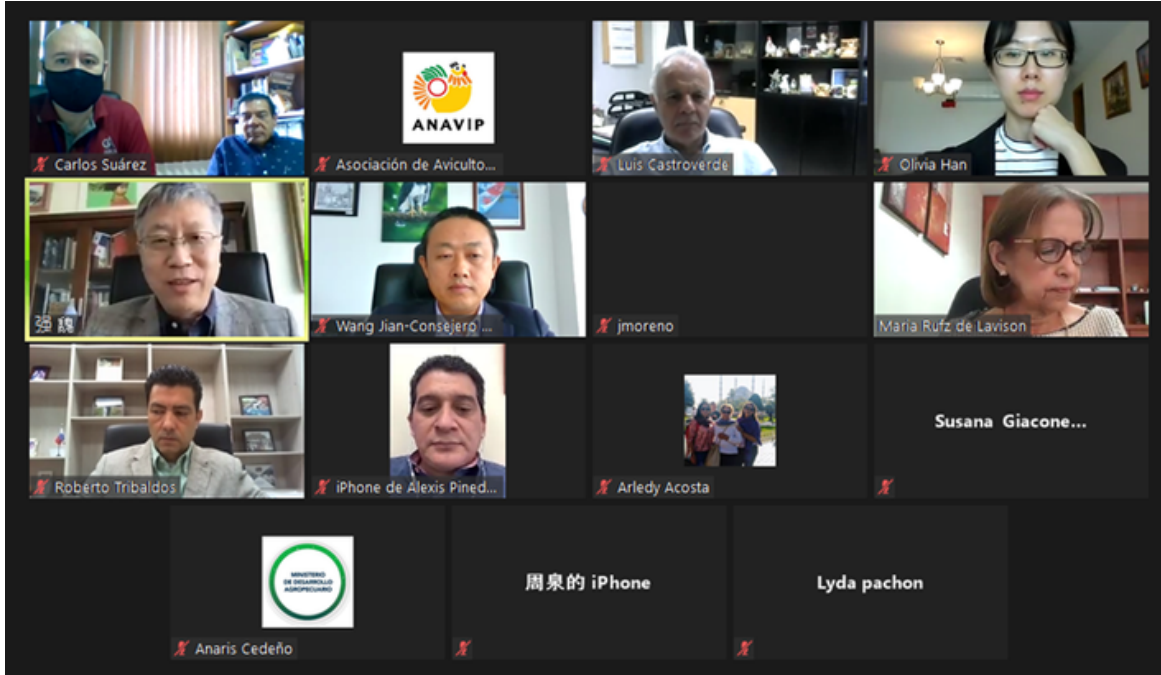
Carlos Suárez

ANAVIP

Asociación de Avicult...

Luis Castroverde

Olivia Han

强 魏

Wang Jian-Consejero ...

jmoreno

Maria Ruiz de Lavison

Roberto Tribaldos

iPhone de Alexis Pined...

Arledy Acosta

Susana Giacone...

MINISTERIO DE DESARROLLO AGROPECUARIO

Anaris Cedeño

周泉的 iPhone

Lyda pachon